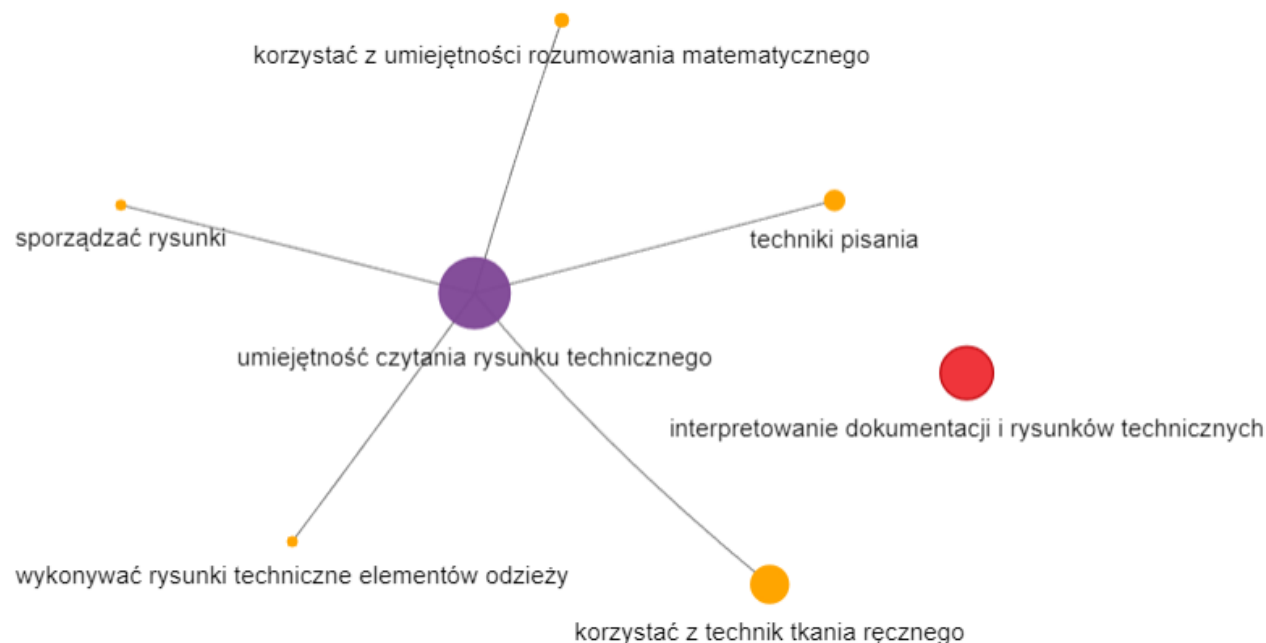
korzystać z umiejętności rozumowania matematycznego

sporządzać rysunki

techniki pisania

umiejętność czytania rysunku technicznego

interpretowanie dokumentacji i rysunków technicznych

wykonywać rysunki techniczne elementów odzieży

korzystać z technik tkania ręcznego